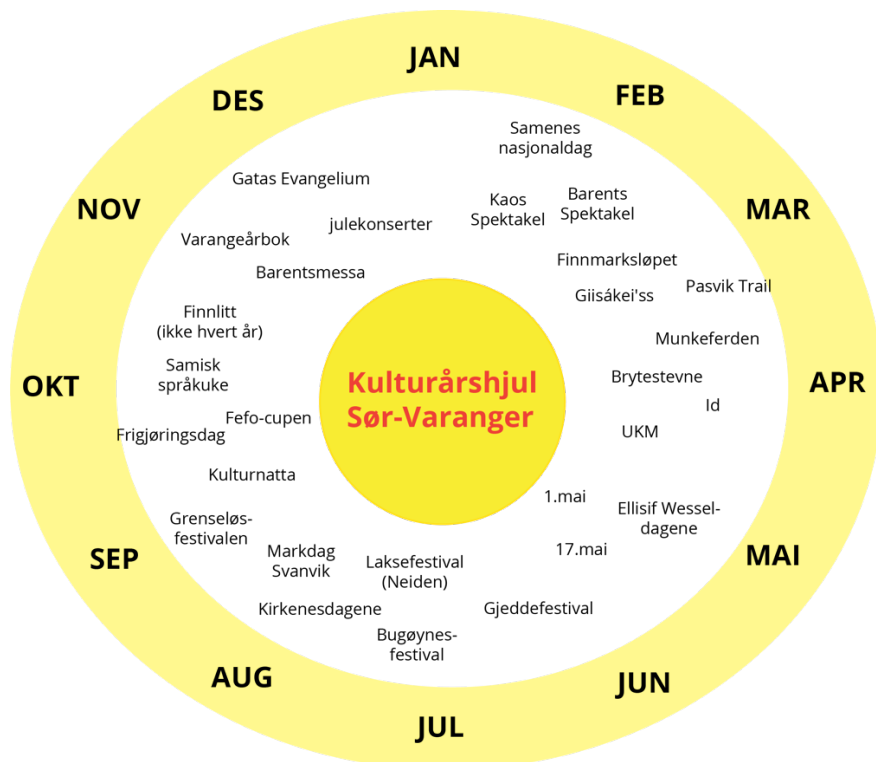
Kulturårshjul Sør-Varanger

JAN

FEB

Samenes nasjonaldag

Kaos Spektakel

Barents Spektakel

Finnmarksløpet

Giisákei'ss

Pasvik Trail

MAR

Munkeferden

Brytestevne

Id

UKM

APR

1.mai

Ellisif Wessel-dagene

17.mai

MAI

Gjeddefestival

JUN

Bugøynes-festival

Laksefestival (Neiden)

Kirkenesdagene

JUL

AUG

Markdag Svanvik

Grenseløs-festivalen

SEP

Kulturnatta

Frigjøringsdag

Fefo-cupen

Samisk språkuke

OKT

Finnlitt (ikke hvert år)

Barentsmessa

Varangeårbok

NOV

julekonserter

Gatas Evangelium

DES